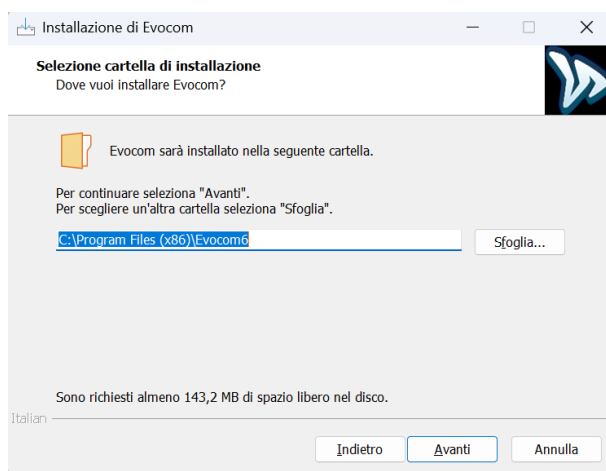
Installazione di Evocom

Selezione cartella di installazione
Dove vuoi installare Evocom?

Evocom sarà installato nella seguente cartella.

Per continuare seleziona "Avanti".
Per scegliere un'altra cartella seleziona "Sfoglia".

C:\Program Files (x86)\Evocom6

Sfoglia...

Sono richiesti almeno 143,2 MB di spazio libero nel disco.

Italian

Indietro

Avanti

Annulla